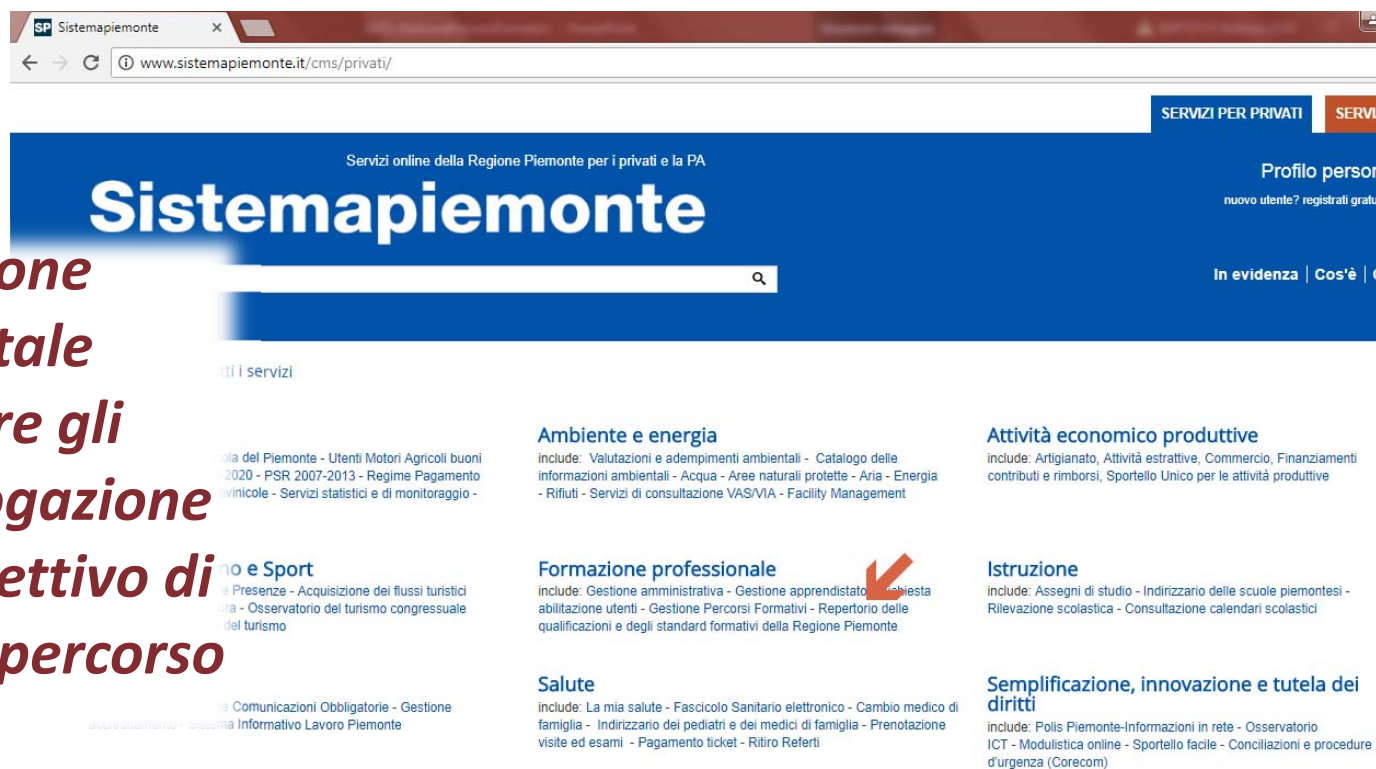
SP Sistemapiemonte ×

www.sistemapiemonte.it/cms/privati/

SERVIZI PER PRIVATI SERVI

Servizi online della Regione Piemonte per i privati e la PA

Sistemapiemonte

Profilo perso

nuovo utente? registrati gratu

In evidenza | Cos'è |

one
tale
re gli
ogazione
ettivo di
percorso

tti i servizi

ola del Piemonte - Utenti Motori Agricoli buoni -2020 - PSR 2007-2013 - Regime Pagamento vinicole - Servizi statistici e di monitoraggio -

Ambiente e energia
include: Valutazioni e adempimenti ambientali - Catalogo delle informazioni ambientali - Acqua - Aree naturali protette - Aria - Energia - Rifiuti - Servizi di consultazione VAS/VIA - Facility Management

Attività economico produttive
include: Artigianato, Attività estrattive, Commercio, Finanziamenti contributi e rimborsi, Sportello Unico per le attività produttive

o e Sport
Presenze - Acquisizione dei flussi turistici ra - Osservatorio del turismo congressuale del turismo

Formazione professionale
include: Gestione amministrativa - Gestione apprendistato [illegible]hiesta abilitazione utenti - Gestione Percorsi Formativi - Repertorio delle qualificazioni e degli standard formativi della Regione Piemonte

Istruzione
include: Assegni di studio - Indirizzario delle scuole piemontesi - Rilevazione scolastica - Consultazione calendari scolastici

Comunicazioni Obbligatorie - Gestione accreditamento - Sistema Informativo Lavoro Piemonte

Salute
include: La mia salute - Fascicolo Sanitario elettronico - Cambio medico di famiglia - Indirizzario dei pediatri e dei medici di famiglia - Prenotazione visite ed esami - Pagamento ticket - Ritiro Referti

Semplificazione, innovazione e tutela dei diritti
include: Polis Piemonte-Informazioni in rete - Osservatorio ICT - Modulistica online - Sportello facile - Conciliazioni e procedure d'urgenza (Corecom)